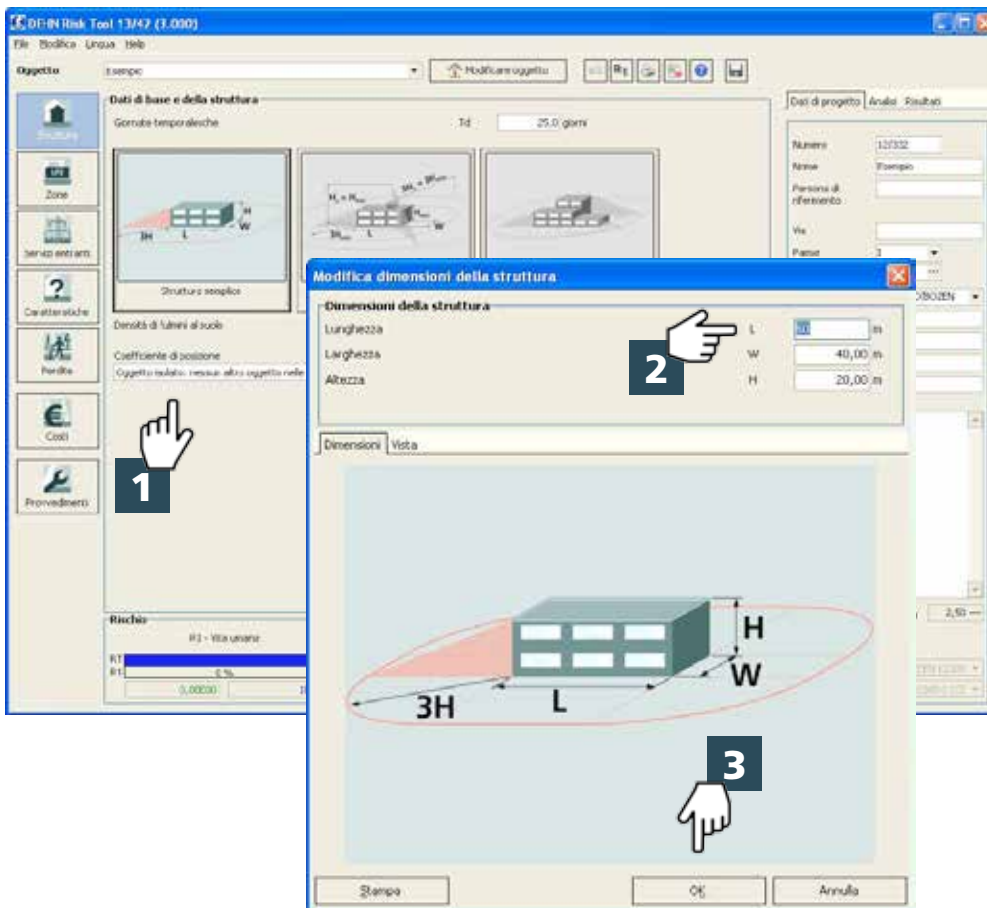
DEHN Risk Tool 13/42 (3.000)
File Modifica Lingua Help
Oggetto Esempio
Modificare oggetto

Struttura
Zone
Servizi entranti
Caratteristiche
Perdite
Costi
Provvedimenti

Dati di base e della struttura
Giornate temporalesche Td 25.0 giorni

$H_c = H_{max}$
$H_{min}$
Struttura semplice

Densità di fulmini al suolo
Coefficiente di posizione
Oggetto isolato, nessun altro oggetto nelle

Rischio
R1 - Vita umana
RT
R1
0 %
0,00000

Dati di progetto Analisi Risultati
Numero 12/332
Nome Esempio
Persona di riferimento
Via
Paese
BOZEN
2,50

Modifica dimensioni della struttura
Dimensioni della struttura
Lunghezza L 60 m
Larghezza W 40,00 m
Altezza H 20,00 m
Dimensioni Vista
H
W
3H
L
Stampa
OK
Annulla

1
2
3